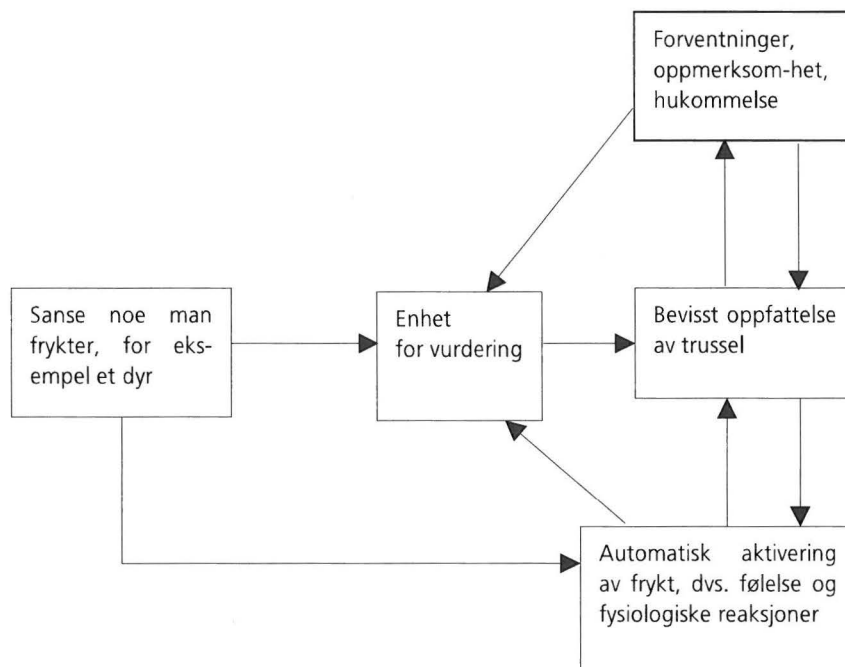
Forventninger, oppmerksom-het, hukommelse

Sanse noe man frykter, for eksempel et dyr

Enhet for vurdering

Bevisst oppfattelse av trussel

Automatisk aktivering av frykt, dvs. følelse og fysiologiske reaksjoner